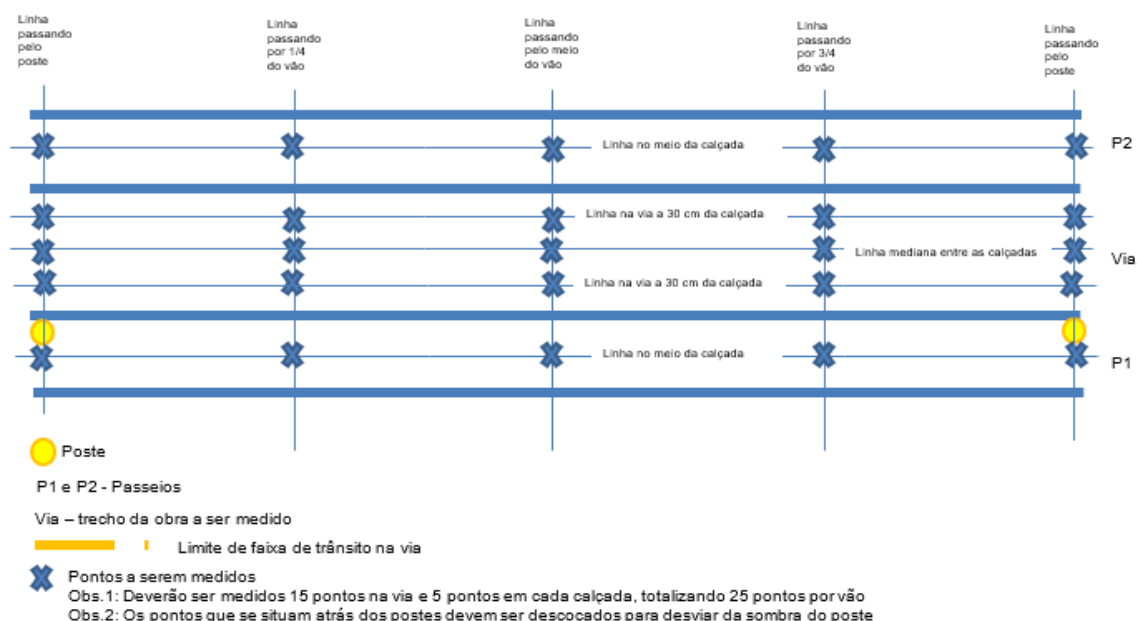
Linha passando pelo poste

Linha passando por 1/4 do vão

Linha passando pelo meio do vão

Linha passando por 3/4 do vão

Linha passando pelo poste

Linha no meio da calçada

P2

Linha na via a 30 cm da calçada

Linha mediana entre as calçadas

Via

Linha na via a 30 cm da calçada

Linha no meio da calçada

P1

Poste

P1 e P2 - Passeios

Via – trecho da obra a ser medido

Limite de faixa de trânsito na via

Pontos a serem medidos
Obs.1: Deverão ser medidos 15 pontos na via e 5 pontos em cada calçada, totalizando 25 pontos por vão
Obs.2: Os pontos que se situam atrás dos postes devem ser descocados para desviar da sombra do poste